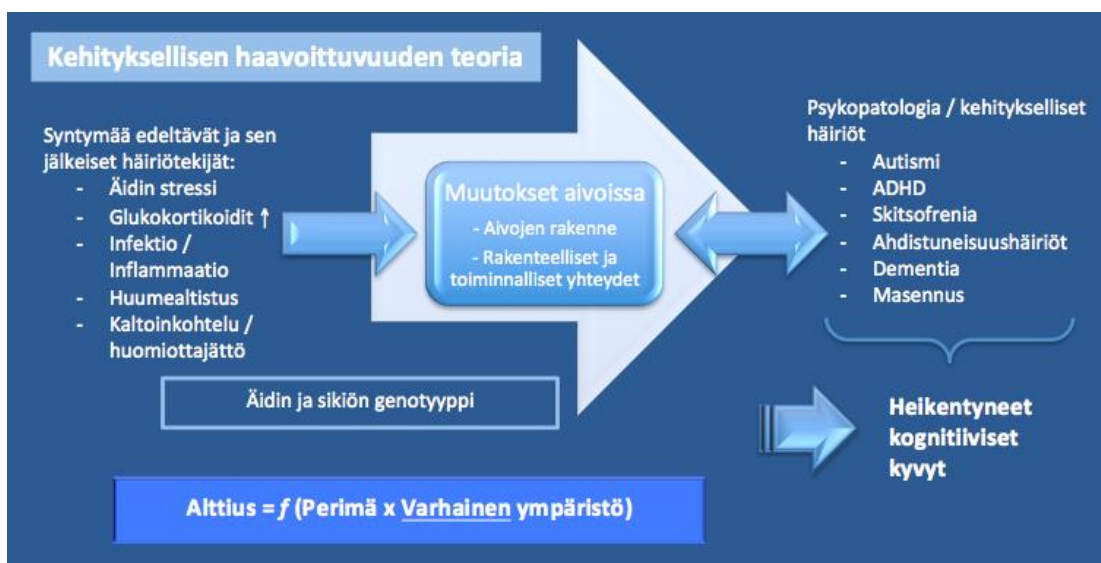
Kehityksellisen haavoittuvuuden teoria

Syntymää edeltävät ja sen jälkeiset häiriötekijät:
- Äidin stressi
- Glukokortikoidit ↑
- Infektio / Inflammaatio
- Huumealtistus
- Kaltoinkohtelu / huomiottajättö

Muutokset aivoissa
- Aivojen rakenne
- Rakenteelliset ja toiminnalliset yhteydet

Psykopatologia / kehitykselliset häiriöt
- Autismi
- ADHD
- Skitsofrenia
- Ahdistuneisuushäiriöt
- Dementia
- Masennus

Äidin ja sikiön genotyyppi

Heikentyneet kognitiiviset kyvyt

Alttius = *f* (Perimä x Varhainen ympäristö)